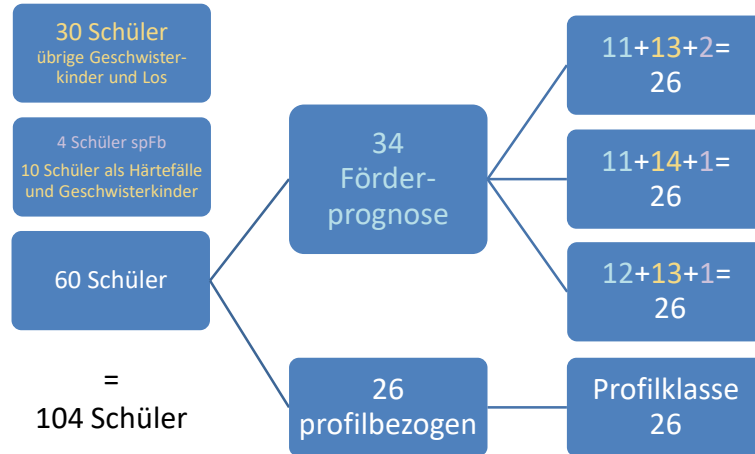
30 Schüler
übrige Geschwisterkinder und Los

4 Schüler spFb
10 Schüler als Härtefälle und Geschwisterkinder

60 Schüler

=
104 Schüler

34
Förderprognose

26
profilbezogen

11+13+2=
26

11+14+1=
26

12+13+1=
26

Profilklasse
26